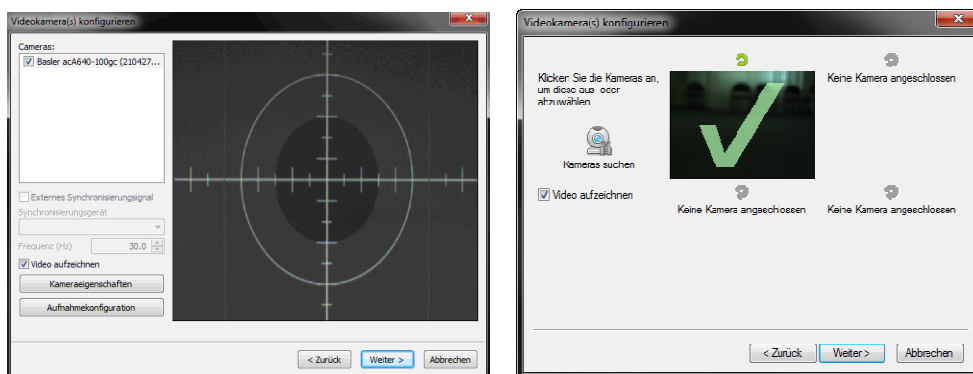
Videokamera(s) konfigurieren

Cameras:

Basler acA640-100gc (210427...

Externes Synchronisierungssignal

Synchronisierungsgerät

Frequenz (Hz) 30.0

Video aufzeichnen

Kameraeigenschaften

Aufnahmekonfiguration

< Zurück

Weiter >

Abbrechen

Videokamera(s) konfigurieren

Klicken Sie die Kameras an, um diese aus- oder abzuwählen

Keine Kamera angeschlossen

Kameras suchen

Video aufzeichnen

Keine Kamera angeschlossen

Keine Kamera angeschlossen

< Zurück

Weiter >

Abbrechen